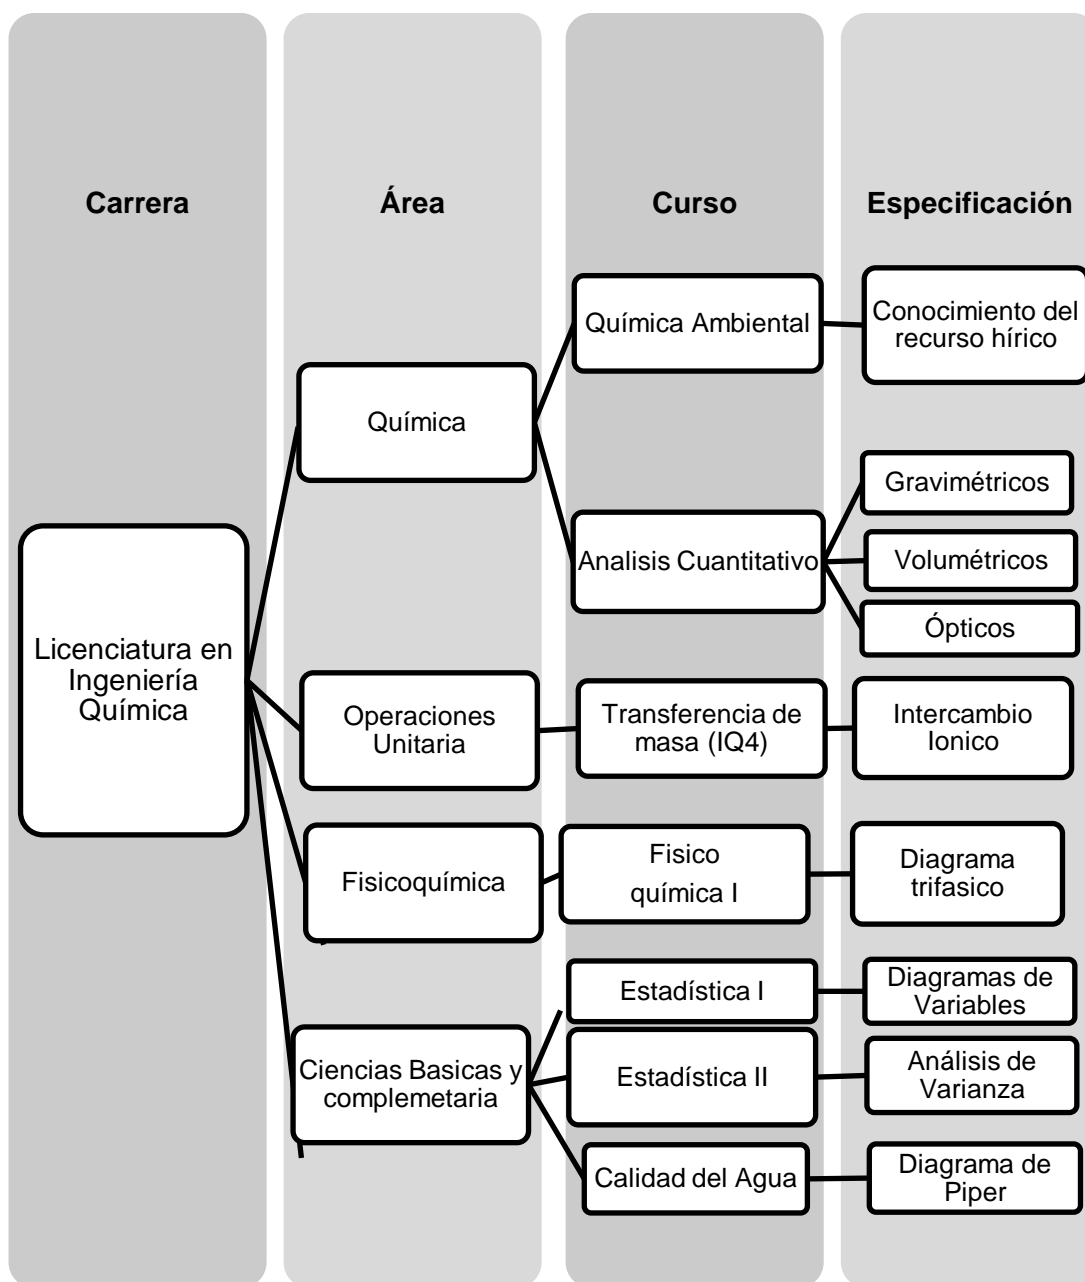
Carrera

Área

Curso

Especificación

Licenciatura en Ingeniería Química

Química

Química Ambiental

Conocimiento del recurso hírico

Analisis Cuantitativo

Gravimétricos

Volumétricos

Ópticos

Operaciones Unitaria

Transferencia de masa (IQ4)

Intercambio Ionico

Fisicoquímica

Fisico química I

Diagrama trifasico

Ciencias Basicas y complemetaria

Estadística I

Diagramas de Variables

Estadística II

Análisis de Varianza

Calidad del Agua

Diagrama de Piper